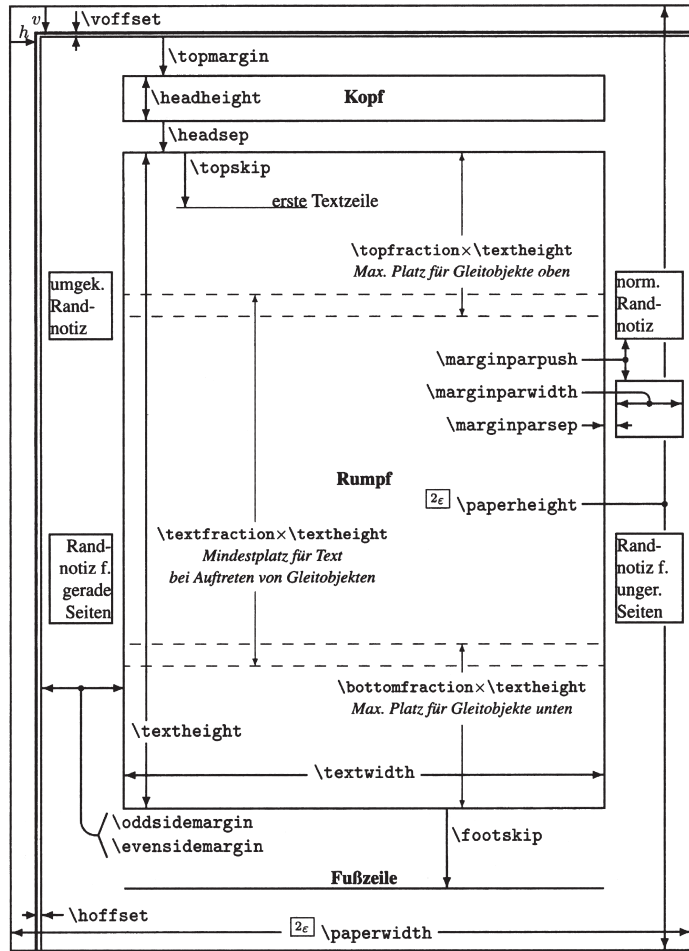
$v$ \voffset
$h$
\topmargin
\headheight Kopf
\headsep
\topskip
erste Textzeile
\topfraction×\textheight
Max. Platz für Gleitobjekte oben
umgek. Randnotiz
norm. Randnotiz
\marginparpush
\marginparwidth
\marginparsep
Rumpf
$2_\varepsilon$ \paperheight
\textfraction×\textheight
Mindestplatz für Text
bei Auftreten von Gleitobjekten
Randnotiz f. gerade Seiten
Randnotiz f. unger. Seiten
\bottomfraction×\textheight
Max. Platz für Gleitobjekte unten
\textheight
\textwidth
\oddsidemargin
\evensidemargin
\footskip
Fußzeile
\hoffset
$2_\varepsilon$ \paperwidth